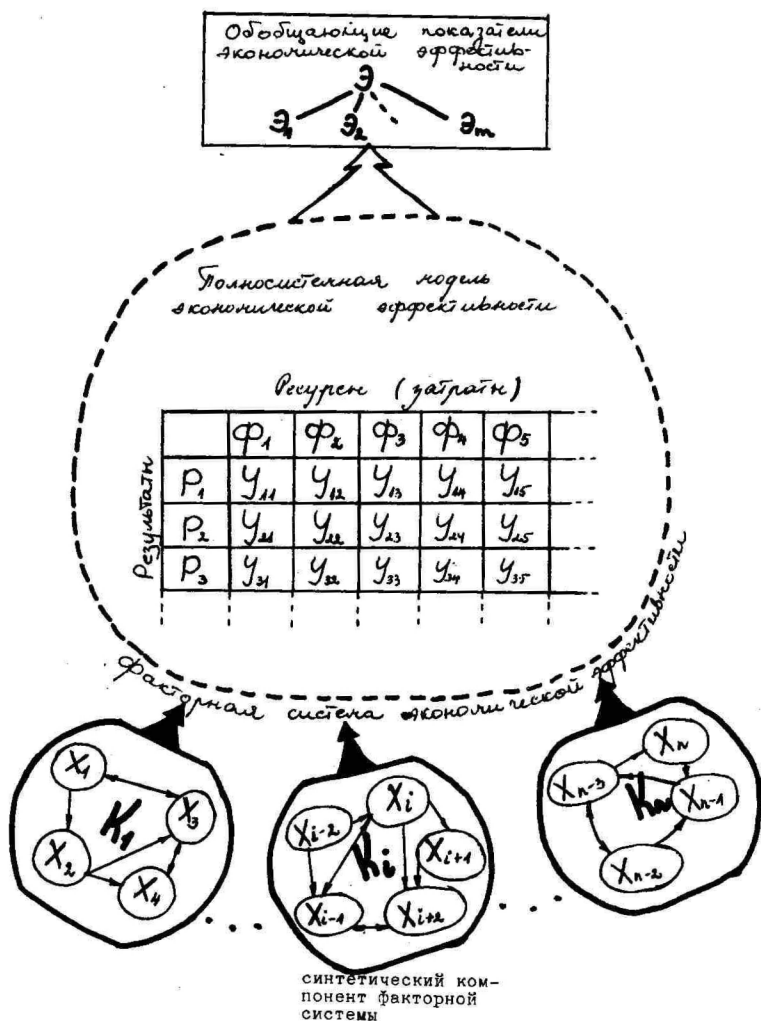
Обобщающие показатели экономической эффективности

Э

$Э_1$ $Э_2$ $Э_m$

Полносистемная модель экономической эффективности

Ресурсы (затраты)

Результаты

| | $Ф_1$ | $Ф_2$ | $Ф_3$ | $Ф_4$ | $Ф_5$ | |
|---|---|---|---|---|---|---|
| $Р_1$ | $У_{11}$ | $У_{12}$ | $У_{13}$ | $У_{14}$ | $У_{15}$ | |
| $Р_2$ | $У_{21}$ | $У_{22}$ | $У_{23}$ | $У_{24}$ | $У_{25}$ | |
| $Р_3$ | $У_{31}$ | $У_{32}$ | $У_{33}$ | $У_{34}$ | $У_{35}$ | |

Факторная система экономической эффективности

$X_1$ $X_2$ $X_3$ $X_4$ $K_1$

$X_i$ $X_{i-2}$ $X_{i+1}$ $X_{i-1}$ $X_{i+2}$ $K_i$

$X_n$ $X_{n-3}$ $X_{n-1}$ $X_{n-2}$ $K_m$

синтетический компонент факторной системы